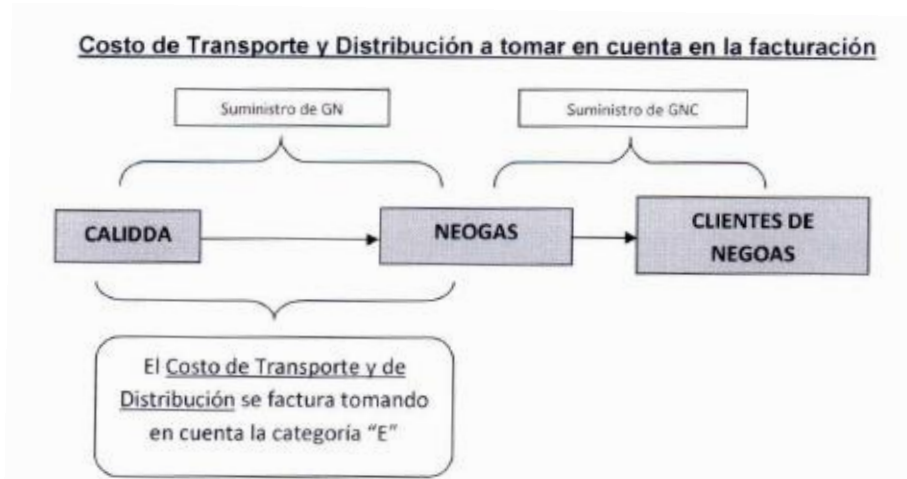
Costo de Transporte y Distribución a tomar en cuenta en la facturación

Suministro de GN

Suministro de GNC

CALIDDA

NEOGAS

CLIENTES DE NEGOAS

El Costo de Transporte y de Distribución se factura tomando en cuenta la categoría "E"